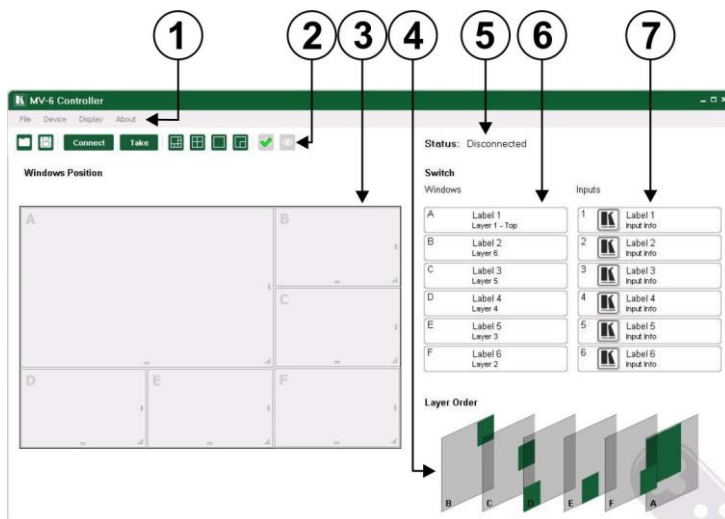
1
2
3
4
5
6
7

MV-6 Controller

File Device Display About

Connect Take

Status: Disconnected

Windows Position

A
B
C
D
E
F

Switch

Windows

Inputs

A Label 1 Layer 1 - Top
B Label 2 Layer 6
C Label 3 Layer 5
D Label 4 Layer 4
E Label 5 Layer 3
F Label 6 Layer 2

1 Label 1 Input Info
2 Label 2 Input Info
3 Label 3 Input Info
4 Label 4 Input Info
5 Label 5 Input Info
6 Label 6 Input Info

Layer Order

B C D E F A